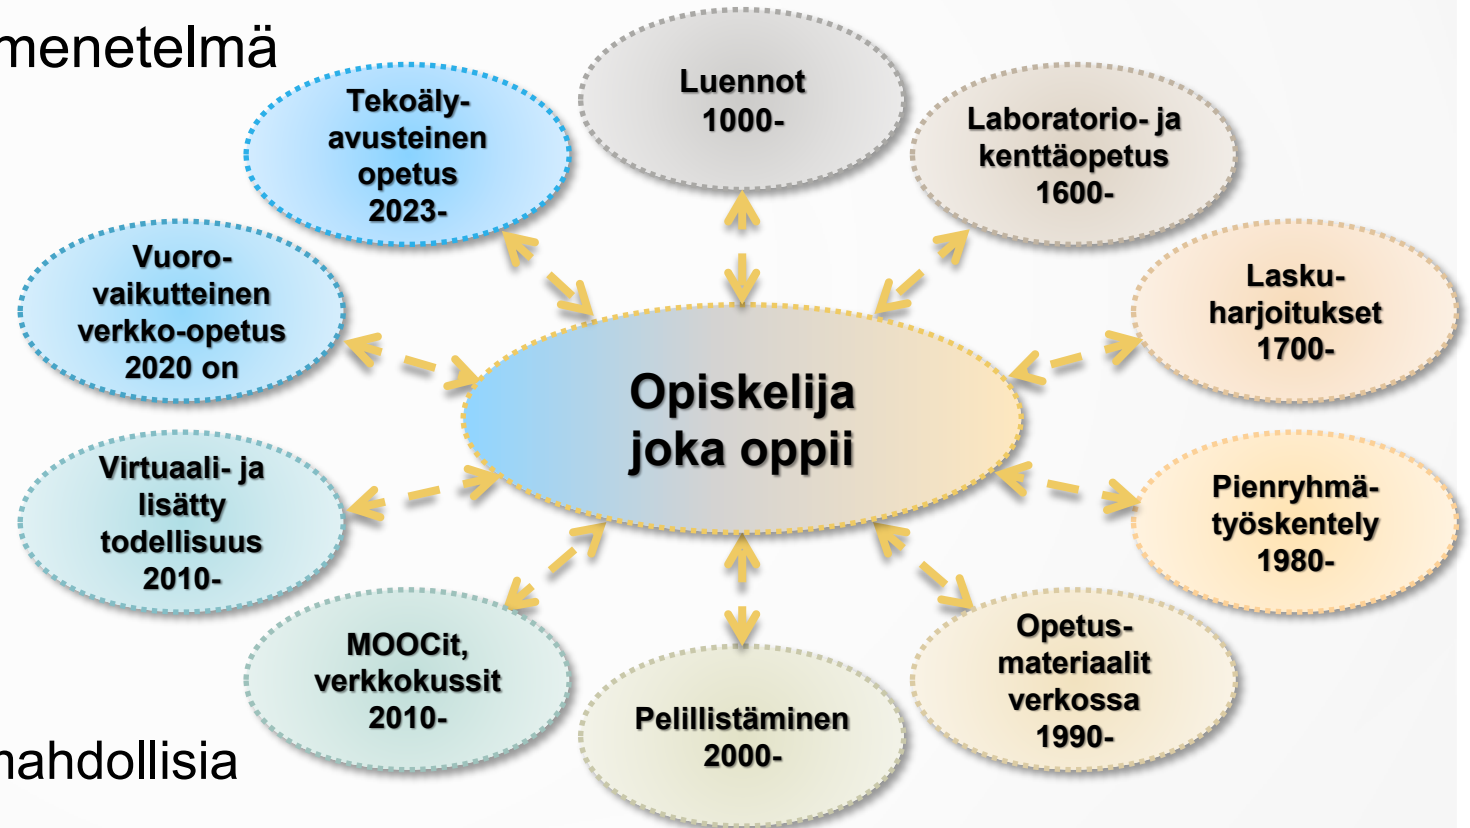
menetelmä

Luennot 1000-

Laboratorio- ja kenttäopetus 1600-

Lasku-harjoitukset 1700-

Pienryhmä-työskentely 1980-

Opetus-materiaalit verkossa 1990-

Pelillistäminen 2000-

MOOCit, verkkokussit 2010-

Virtuaali- ja lisätty todellisuus 2010-

Vuoro-vaikutteinen verkko-opetus 2020 on

Tekoäly-avusteinen opetus 2023-

Opiskelija joka oppii

mahdollisia